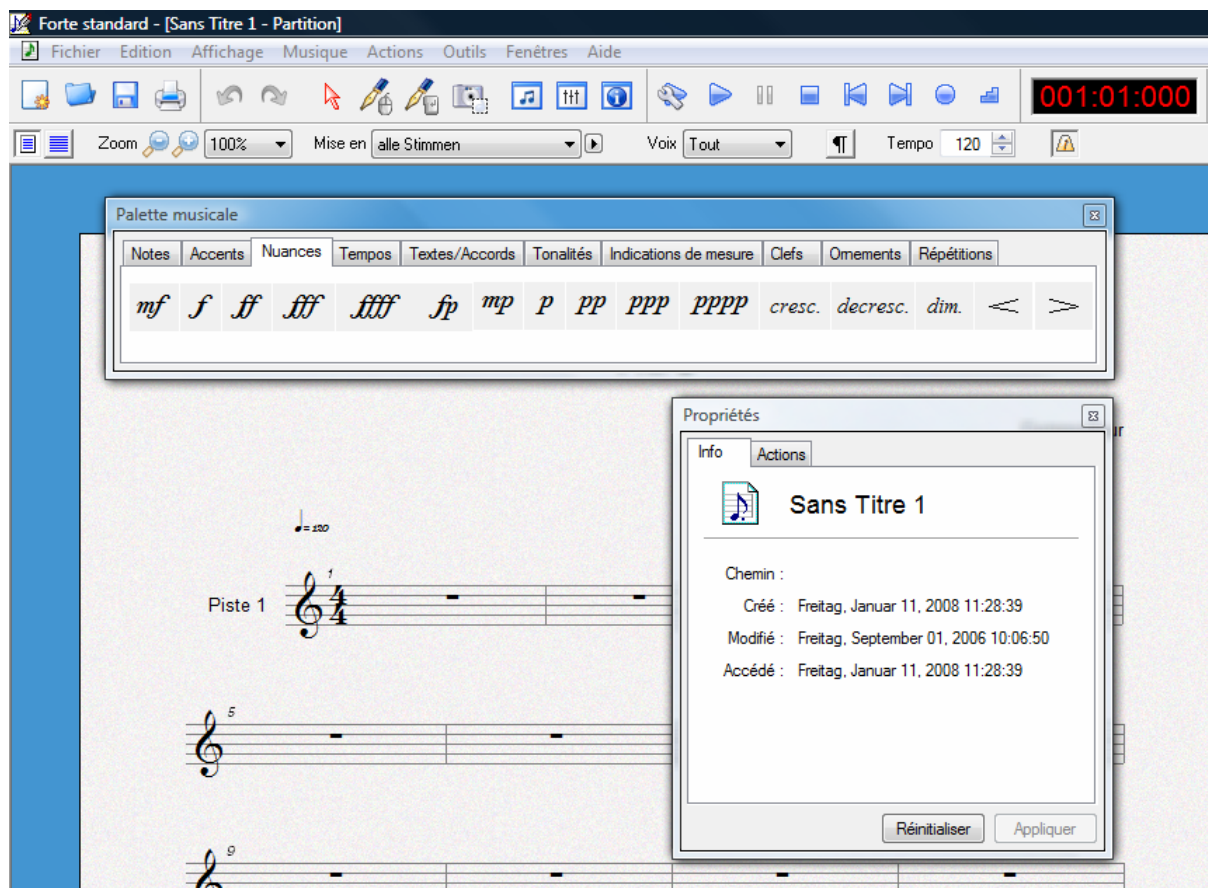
Forte standard - [Sans Titre 1 - Partition]

Fichier Edition Affichage Musique Actions Outils Fenêtres Aide

001:01:000

Zoom 100% Mise en alle Stimmen Voix Tout ¶ Tempo 120

Palette musicale

Notes | Accents | Nuances | Tempos | Textes/Accords | Tonalités | Indications de mesure | Clefs | Ornements | Répétitions

mf f ff fff ffff fp mp p pp ppp pppp cresc. decresc. dim.

Propriétés

Info | Actions

Sans Titre 1

Chemin :

Créé : Freitag, Januar 11, 2008 11:28:39

Modifié : Freitag, September 01, 2006 10:06:50

Accédé : Freitag, Januar 11, 2008 11:28:39

Réinitialiser Appliquer

$♩=120$

1

Piste 1

$\frac{4}{4}$

5

9